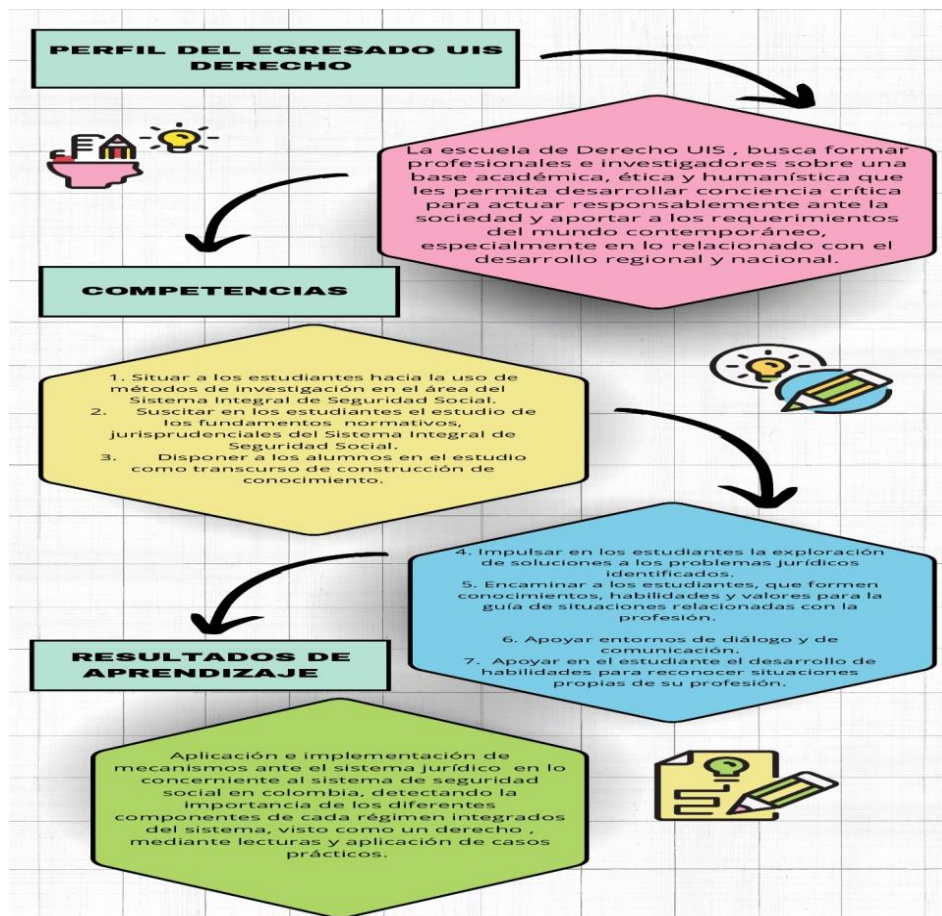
PERFIL DEL EGRESADO UIS DERECHO

La escuela de Derecho UIS , busca formar profesionales e investigadores sobre una base académica, ética y humanística que les permita desarrollar conciencia crítica para actuar responsablemente ante la sociedad y aportar a los requerimientos del mundo contemporáneo, especialmente en lo relacionado con el desarrollo regional y nacional.

COMPETENCIAS

1. Situar a los estudiantes hacia la uso de métodos de investigación en el área del Sistema Integral de Seguridad Social.
2. Suscitar en los estudiantes el estudio de los fundamentos normativos, jurisprudenciales del Sistema Integral de Seguridad Social.
3. Disponer a los alumnos en el estudio como transcurso de construcción de conocimiento.

4. Impulsar en los estudiantes la exploración de soluciones a los problemas jurídicos identificados.
5. Encaminar a los estudiantes, que formen conocimientos, habilidades y valores para la guía de situaciones relacionadas con la profesión.

6. Apoyar entornos de diálogo y de comunicación.
7. Apoyar en el estudiante el desarrollo de habilidades para reconocer situaciones propias de su profesión.

RESULTADOS DE APRENDIZAJE

Aplicación e implementación de mecanismos ante el sistema jurídico en lo concerniente al sistema de seguridad social en colombia, detectando la importancia de los diferentes componentes de cada régimen integrados del sistema, visto como un derecho , mediante lecturas y aplicación de casos prácticos.